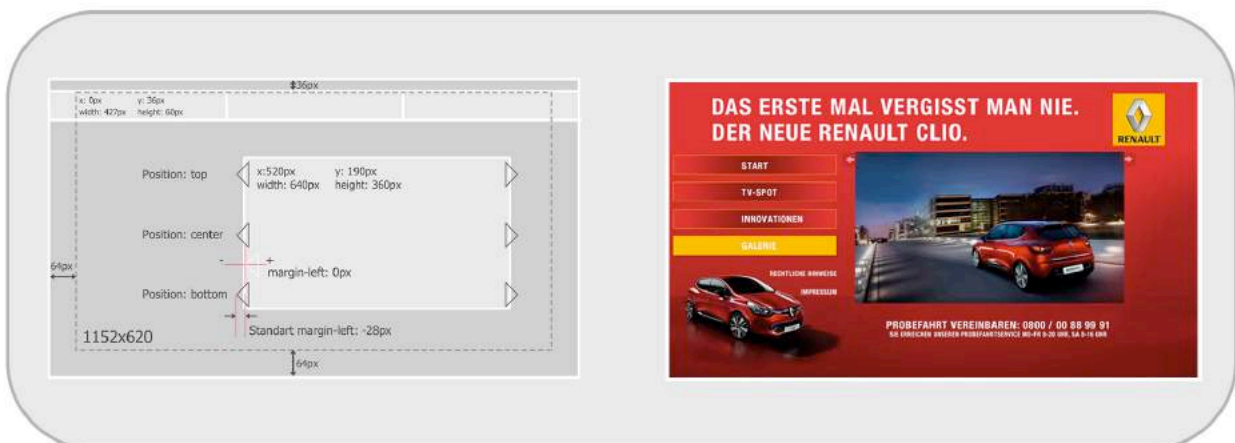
36px

x: 0px width: 427px
y: 36px height: 60px

Position: top
x:520px width: 640px
y: 190px height: 360px

Position: center

64px
- +
margin-left: 0px

Position: bottom

Standart margin-left: -28px

1152x620

64px

DAS ERSTE MAL VERGISST MAN NIE.
DER NEUE RENAULT CLIO.

RENAULT

START
TV-SPOT
INNOVATIONEN
GALERIE
RECHTLICHE HINWEISE
IMPRESSUM

PROBEFAHRT VEREINBAREN: 0800 / 00 88 99 91
SIE ERREICHEN UNSEREN PROBEFAHRTSERVICE MO-FR 8-20 UHR, SA 8-16 UHR